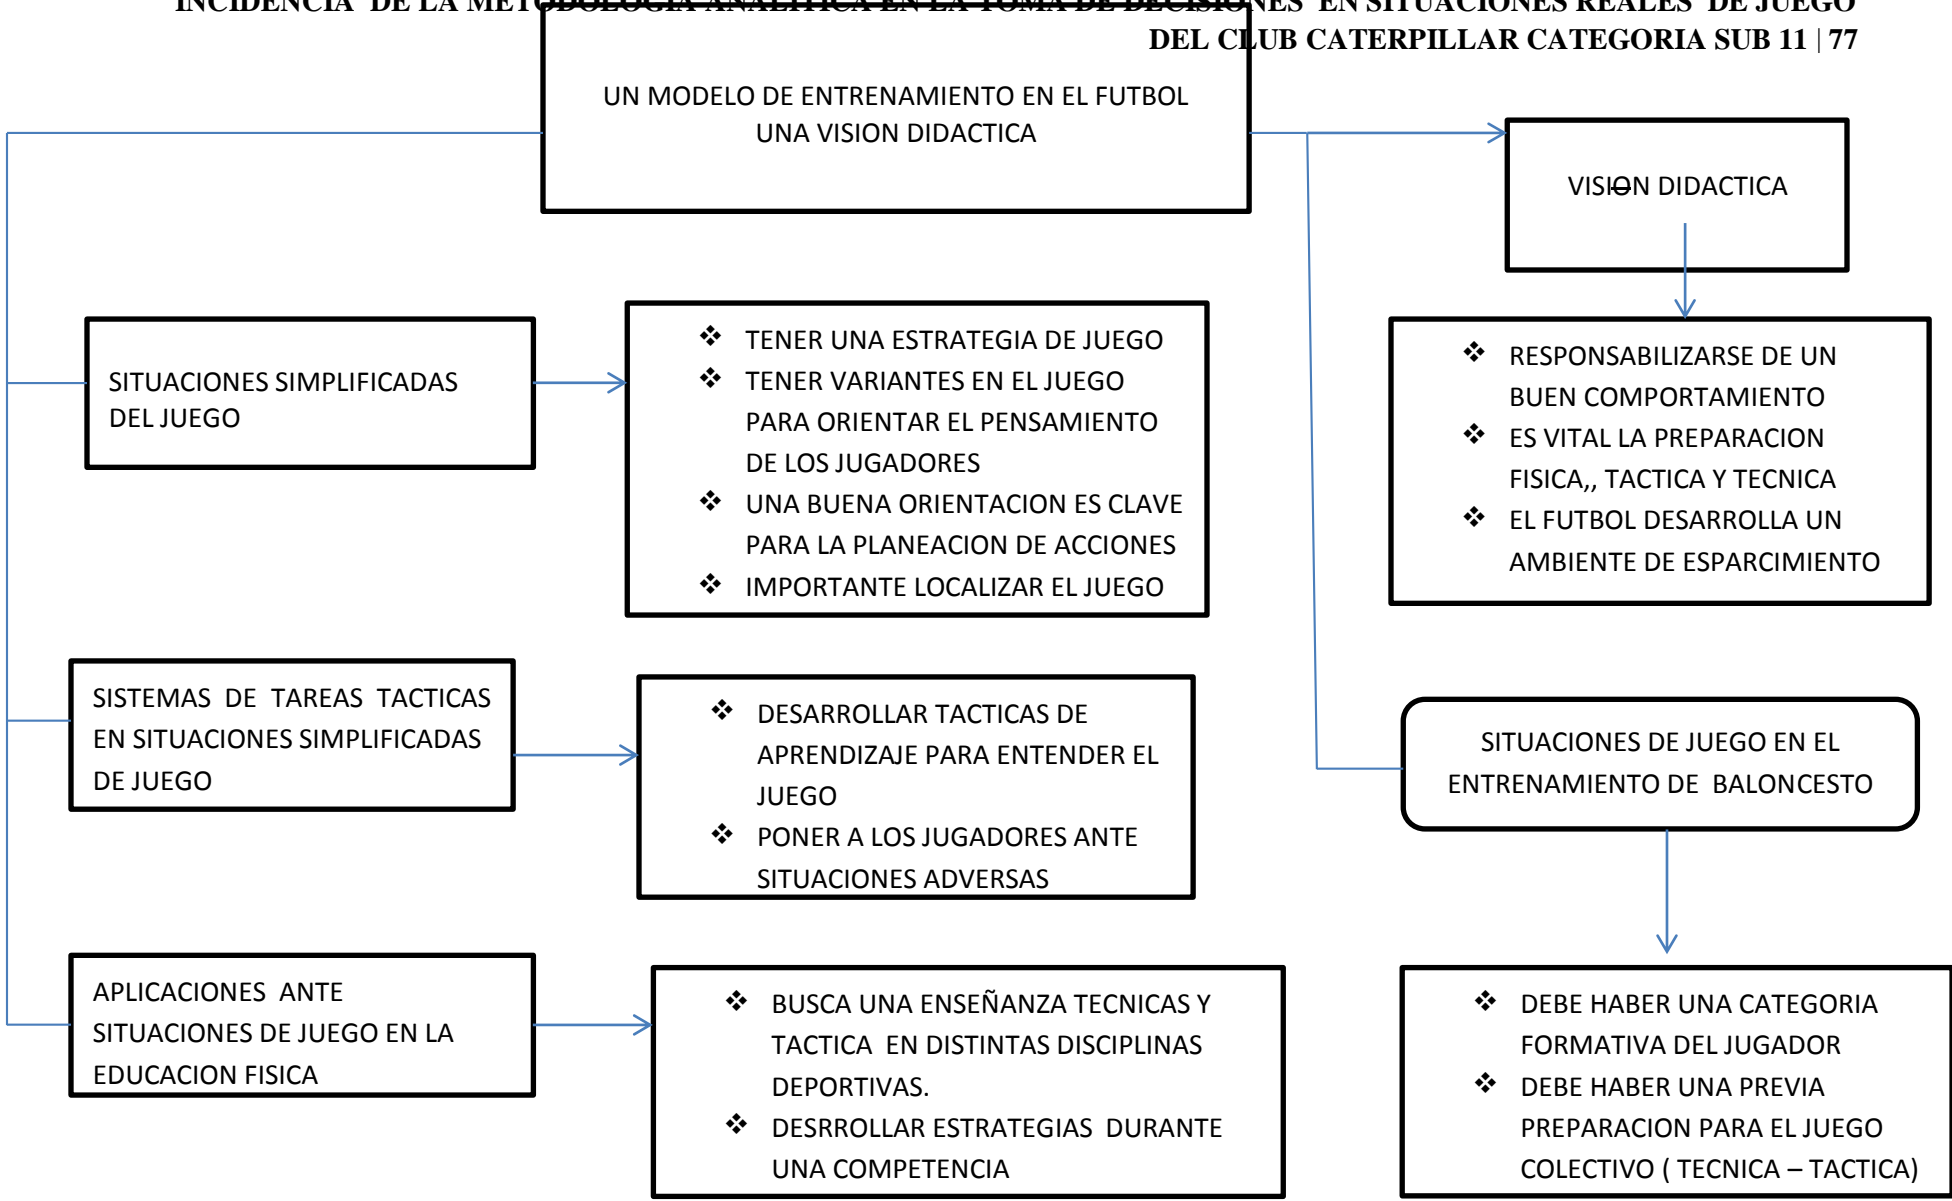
INCIDENCIA DE LA METODOLOGIA ANALITICA EN LA TOMA DE DECISIONES EN SITUACIONES REALES DE JUEGO DEL CLUB CATERPILLAR CATEGORIA SUB 11 | 77

UN MODELO DE ENTRENAMIENTO EN EL FUTBOL UNA VISION DIDACTICA

VISION DIDACTICA

- RESPONSABILIZARSE DE UN BUEN COMPORTAMIENTO
- ES VITAL LA PREPARACION FISICA,, TACTICA Y TECNICA
- EL FUTBOL DESARROLLA UN AMBIENTE DE ESPARCIMIENTO

SITUACIONES SIMPLIFICADAS DEL JUEGO

- TENER UNA ESTRATEGIA DE JUEGO
- TENER VARIANTES EN EL JUEGO PARA ORIENTAR EL PENSAMIENTO DE LOS JUGADORES
- UNA BUENA ORIENTACION ES CLAVE PARA LA PLANEACION DE ACCIONES
- IMPORTANTE LOCALIZAR EL JUEGO

SISTEMAS DE TAREAS TACTICAS EN SITUACIONES SIMPLIFICADAS DE JUEGO

- DESARROLLAR TACTICAS DE APRENDIZAJE PARA ENTENDER EL JUEGO
- PONER A LOS JUGADORES ANTE SITUACIONES ADVERSAS

SITUACIONES DE JUEGO EN EL ENTRENAMIENTO DE BALONCESTO

APLICACIONES ANTE SITUACIONES DE JUEGO EN LA EDUCACION FISICA

- BUSCA UNA ENSEÑANZA TECNICAS Y TACTICA EN DISTINTAS DISCIPLINAS DEPORTIVAS.
- DESRROLLAR ESTRATEGIAS DURANTE UNA COMPETENCIA

- DEBE HABER UNA CATEGORIA FORMATIVA DEL JUGADOR
- DEBE HABER UNA PREVIA PREPARACION PARA EL JUEGO COLECTIVO ( TECNICA – TACTICA)